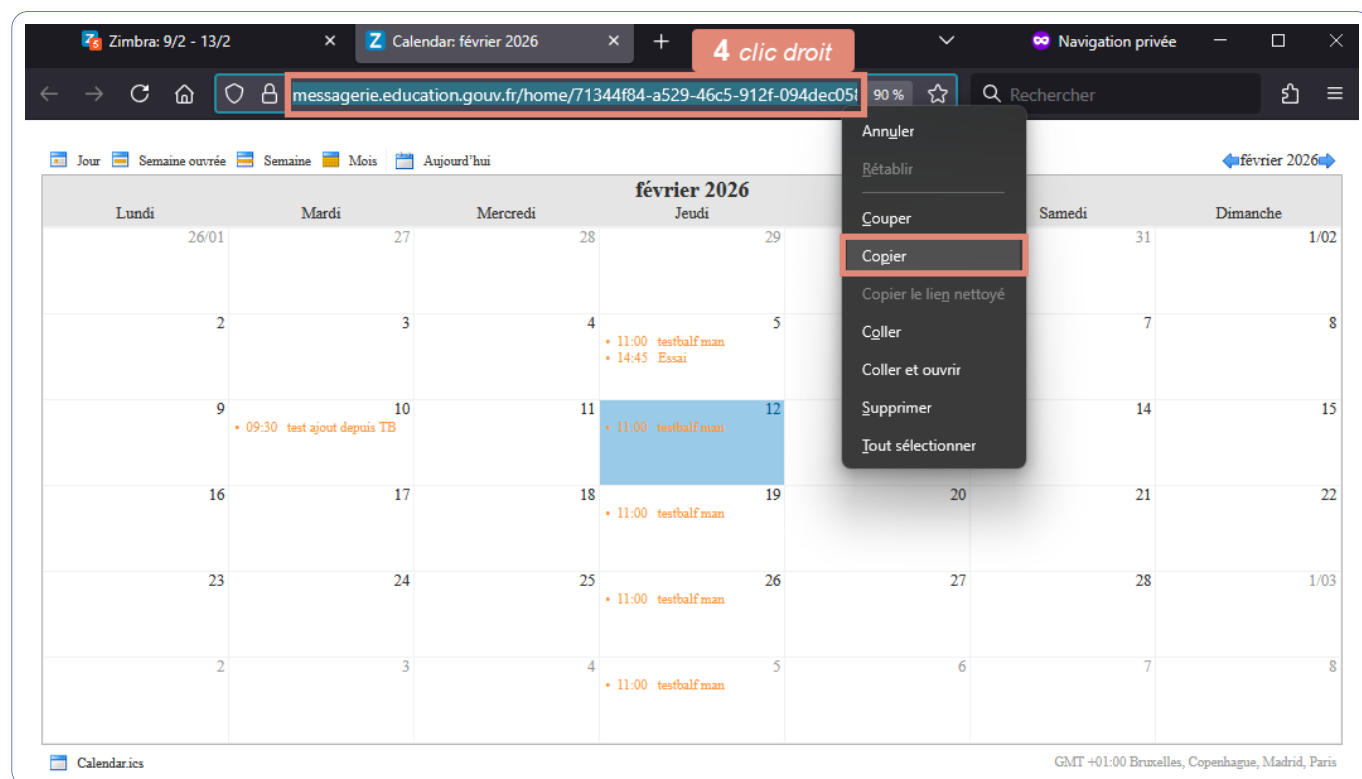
Zimbra: 9/2 - 13/2
Calendar: février 2026
4 clic droit
Navigation privée
messagerie.education.gouv.fr/home/71344f84-a529-46c5-912f-094dec05
90 %
Rechercher

Jour Semaine ouvrée Semaine Mois Aujourd'hui
février 2026
février 2026

Annuler
Rétablir
Couper
Copier
Copier le lien nettoyé
Coller
Coller et ouvrir
Supprimer
Tout sélectionner

| Lundi | Mardi | Mercredi | Jeudi | | Samedi | Dimanche |
|---|---|---|---|---|---|---|
| 26/01 | 27 | 28 | 29 | | 31 | 1/02 |
| 2 | 3 | 4 | 5 • 11:00 testbalf man • 14:45 Essai | | 7 | 8 |
| 9 | 10 • 09:30 test ajout depuis TB | 11 | 12 • 11:00 testbalf man | | 14 | 15 |
| 16 | 17 | 18 | 19 • 11:00 testbalf man | 20 | 21 | 22 |
| 23 | 24 | 25 | 26 • 11:00 testbalf man | 27 | 28 | 1/03 |
| 2 | 3 | 4 | 5 • 11:00 testbalf man | 6 | 7 | 8 |

Calendar.ics
GMT +01:00 Bruxelles, Copenhague, Madrid, Paris